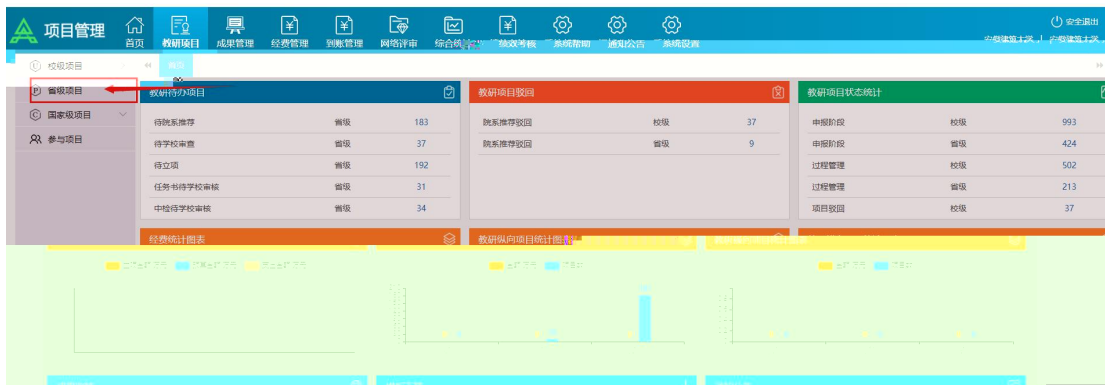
项目管理

首页 教研项目 成果管理 经费管理 到账管理 网络评审 综合统计 绩效考核 系统帮助 通知公告 系统设置

安全退出

校级项目
省级项目
国家级项目
参与项目

首页

教研待办项目

| | | |
|---|---|---|
| 待院系推荐 | 省级 | 183 |
| 待学校审查 | 省级 | 37 |
| 待立项 | 省级 | 192 |
| 任务书待学校审核 | 省级 | 31 |
| 中检待学校审核 | 省级 | 34 |

教研项目驳回

| | | |
|---|---|---|
| 院系推荐驳回 | 校级 | 37 |
| 院系推荐驳回 | 省级 | 9 |

教研项目状态统计

| | | |
|---|---|---|
| 申报阶段 | 校级 | 993 |
| 申报阶段 | 省级 | 424 |
| 过程管理 | 校级 | 502 |
| 过程管理 | 省级 | 213 |
| 项目驳回 | 校级 | 37 |

经费统计图表

教研纵向项目统计图表